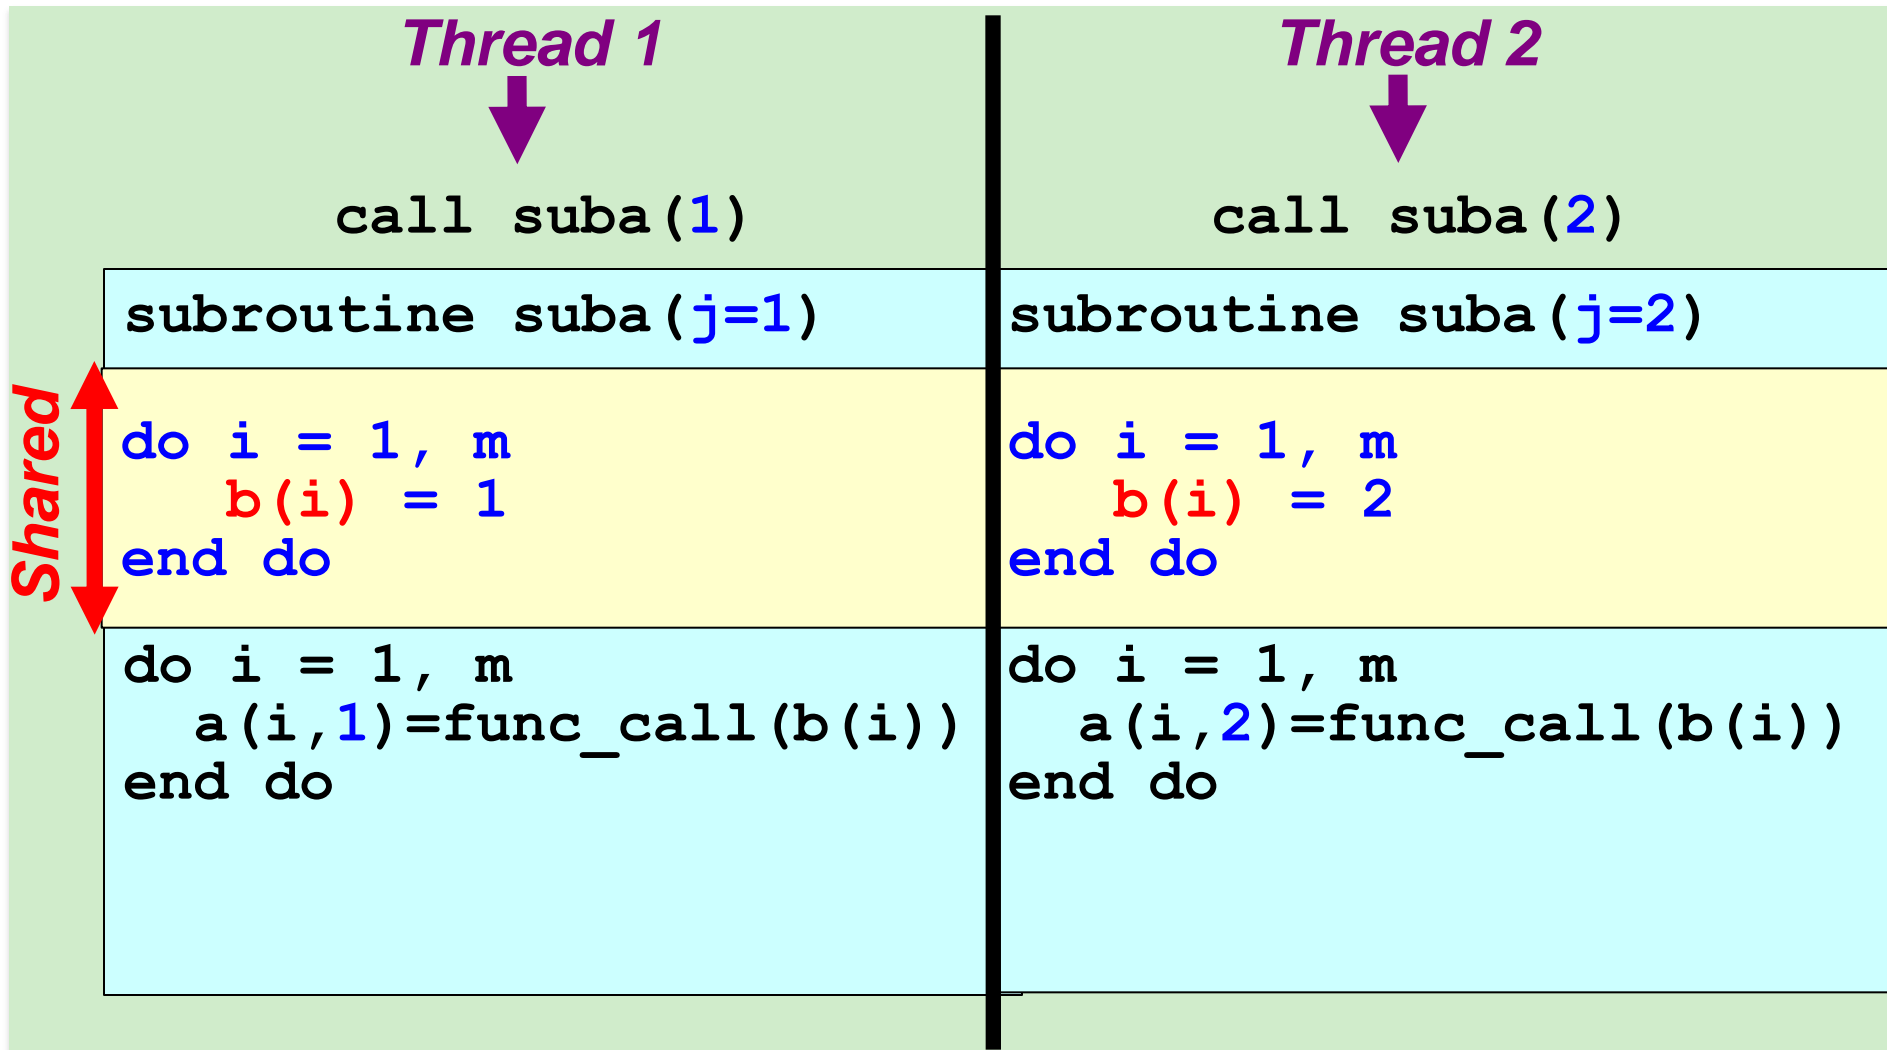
Thread 1

call suba(1)

subroutine suba(j=1)

Shared

do i = 1, m
b(i) = 1
end do

do i = 1, m
a(i,1)=func_call(b(i))
end do

Thread 2

call suba(2)

subroutine suba(j=2)

do i = 1, m
b(i) = 2
end do

do i = 1, m
a(i,2)=func_call(b(i))
end do